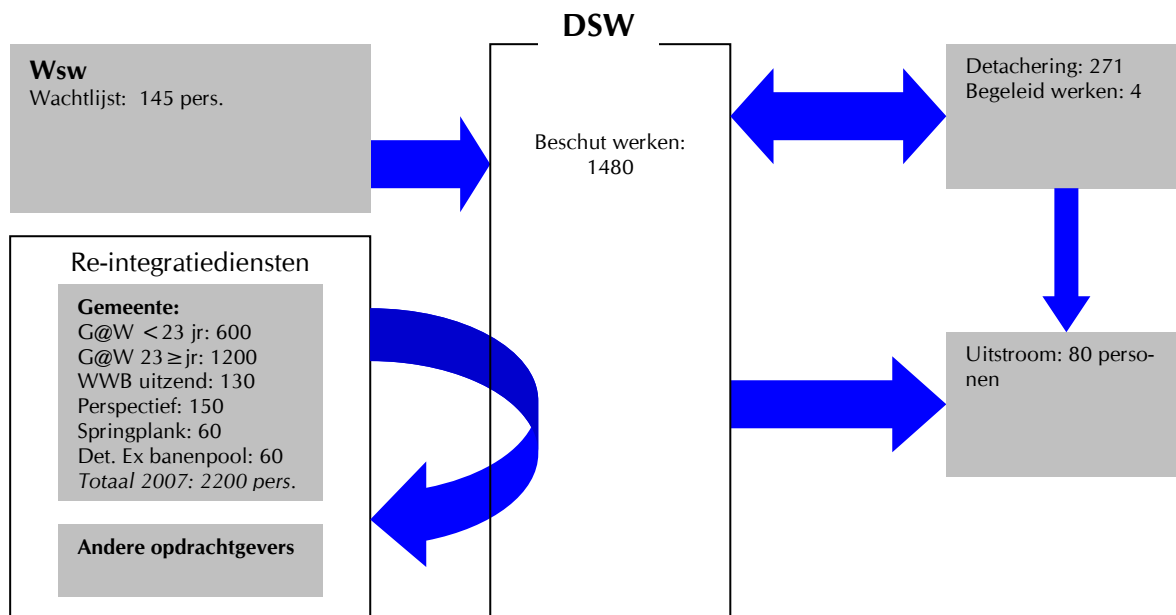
DSW

Wsw
Wachtlijst: 145 pers.

Beschut werken: 1480

Detachering: 271
Begeleid werken: 4

Re-integratiediensten

Gemeente:
G@W $<$23 jr: 600
G@W 23$\geq$jr: 1200
WWB uitzend: 130
Perspectief: 150
Springplank: 60
Det. Ex banenpool: 60
Totaal 2007: 2200 pers.

Andere opdrachtgevers

Uitstroom: 80 personen